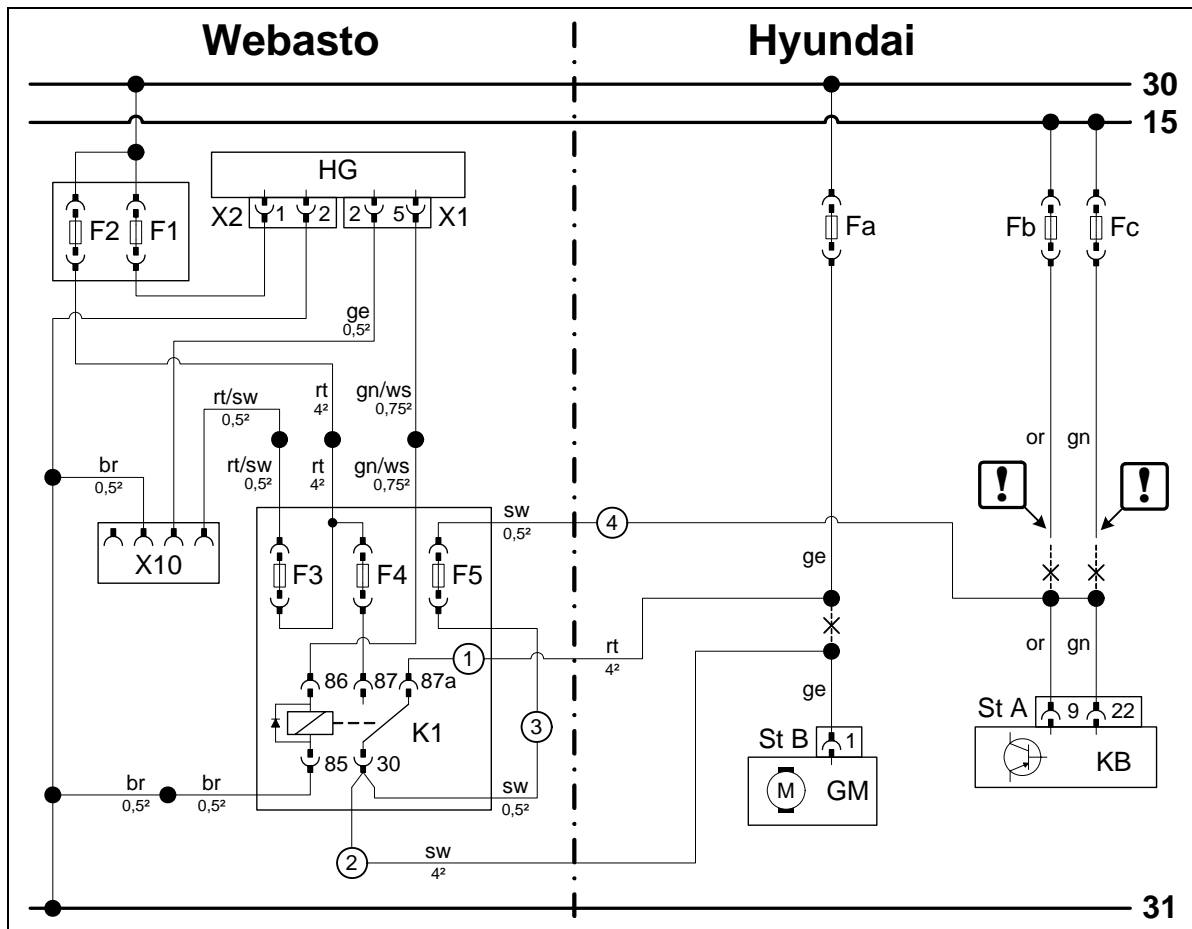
Webasto

Hyundai

30

15

HG

X2 1 2

2 5 X1

F2 F1

Fa

Fb Fc

ge
0,5²

rt/sw
0,5²

rt
4²

gn/ws
0,75²

br
0,5²

rt/sw
0,5²

rt
4²

gn/ws
0,75²

X10

F3 F4 F5

sw
0,5²

4

ge

or gn

!

!

1

rt
4²

86 87 87a

K1

3

85 30

br
0,5²

br
0,5²

sw
0,5²

2

sw
4²

ge

or gn

St B 1

M GM

St A 9 22

KB

31